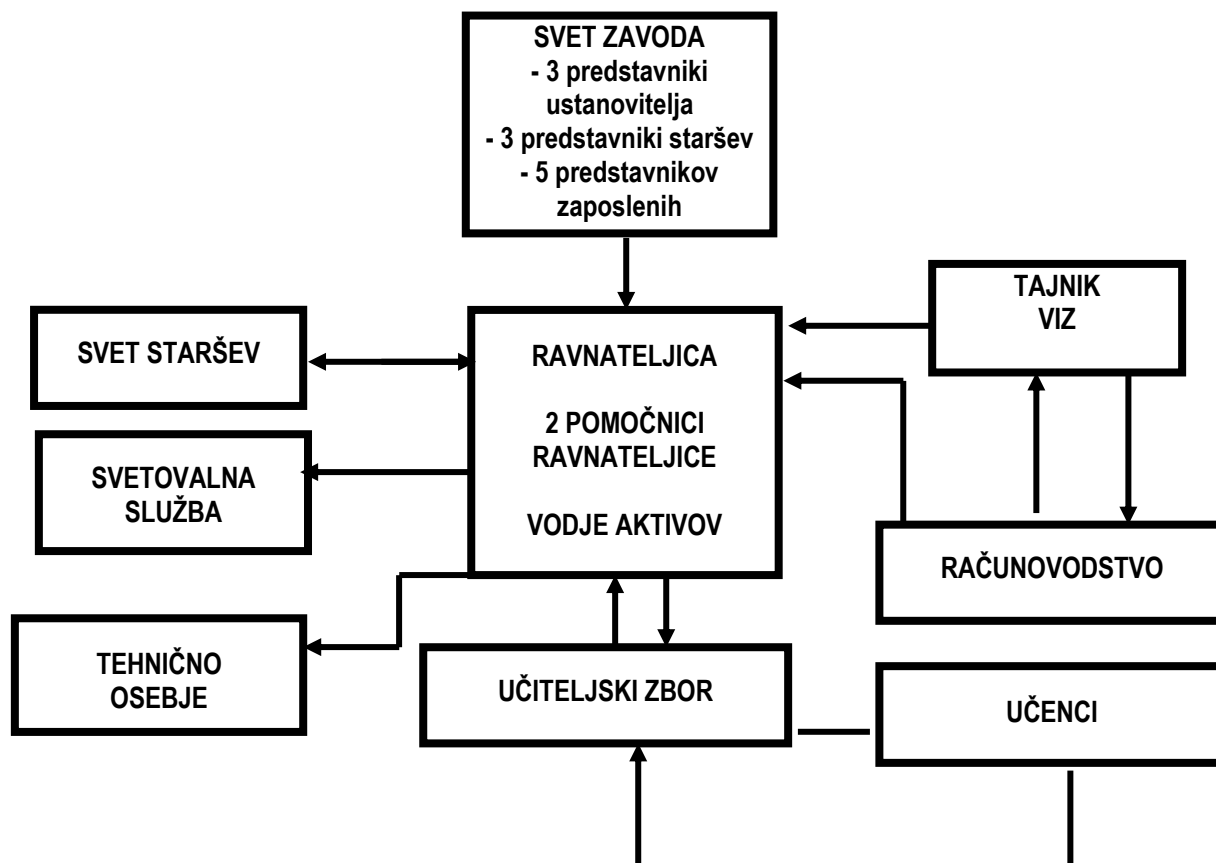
SVET ZAVODA
- 3 predstavniki ustanovitelja
- 3 predstavniki staršev
- 5 predstavnikov zaposlenih

TAJNIK
VIZ

SVET STARŠEV

RAVNATELJICA

2 POMOČNICI RAVNATELJICE

VODJE AKTIVOV

SVETOVALNA SLUŽBA

RAČUNOVODSTVO

TEHNIČNO OSEBJE

UČITELJSKI ZBOR

UČENCI